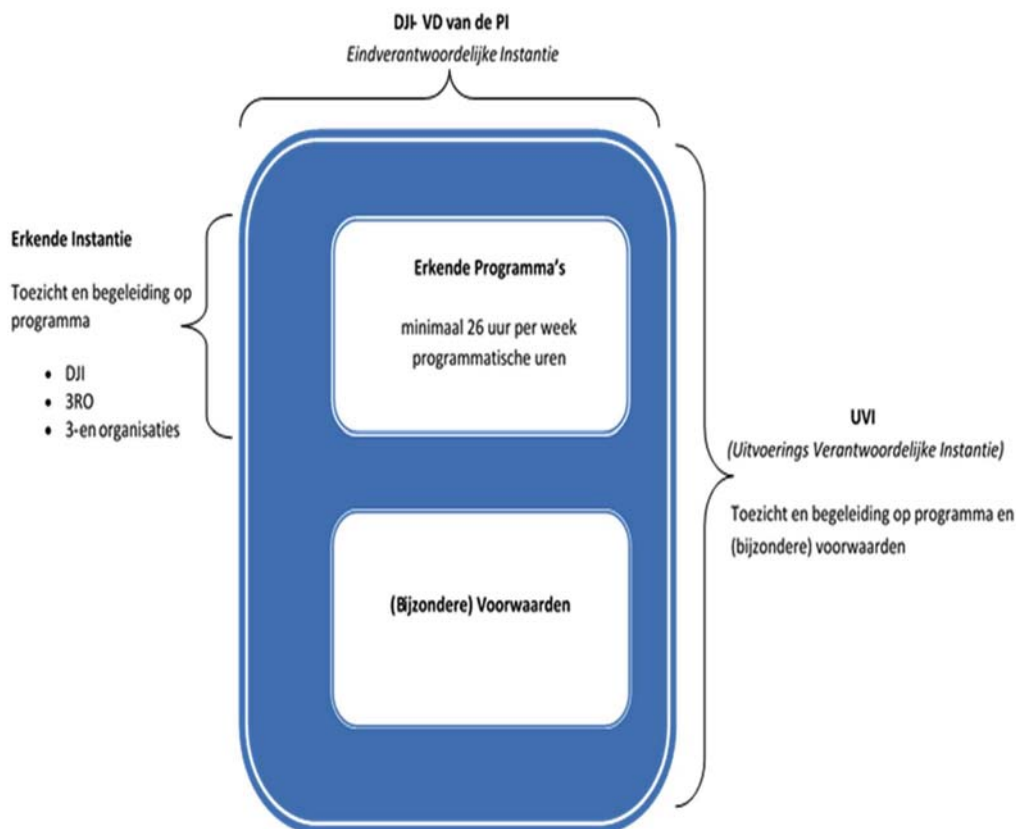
DJI- VD van de PI
*Eindverantwoordelijke Instantie*

Erkende Instantie

Toezicht en begeleiding op programma

- DJI
- 3RO
- 3-en organisaties

Erkende Programma's

minimaal 26 uur per week programmatische uren

(Bijzondere) Voorwaarden

UVI
*(Uitvoerings Verantwoordelijke Instantie)*

Toezicht en begeleiding op programma en (bijzondere) voorwaarden